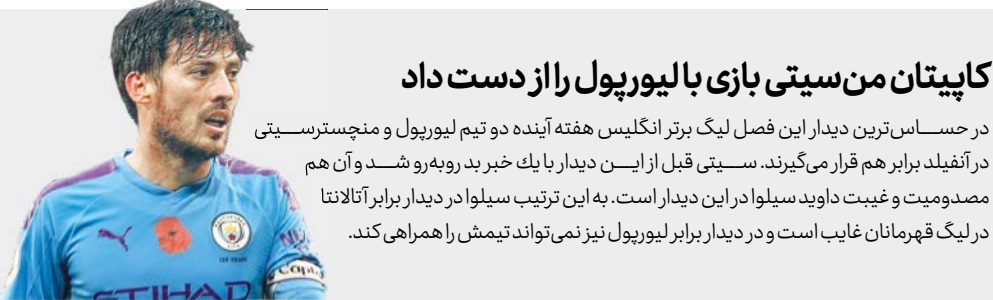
کاپیتان من‌سیتی بازی با لیورپول را از دست داد

در حساس‌ترین دیدار این فصل لیگ برتر انگلیس هفته آینده دو تیم لیورپول و منچسترسیتی در آنفیلد برابر هم قرار می‌گیرند. سیتی قبل از این دیدار با یک خبر بد روبه‌رو شد و آن هم مصدومیت و غیبت داوید سیلوا در این دیدار است. به این ترتیب سیلوا در دیدار برابر آتالانتا در لیگ قهرمانان غایب است و در دیدار برابر لیورپول نیز نمی‌تواند تیمش را همراهی کند.

PUMA
ETIHAD